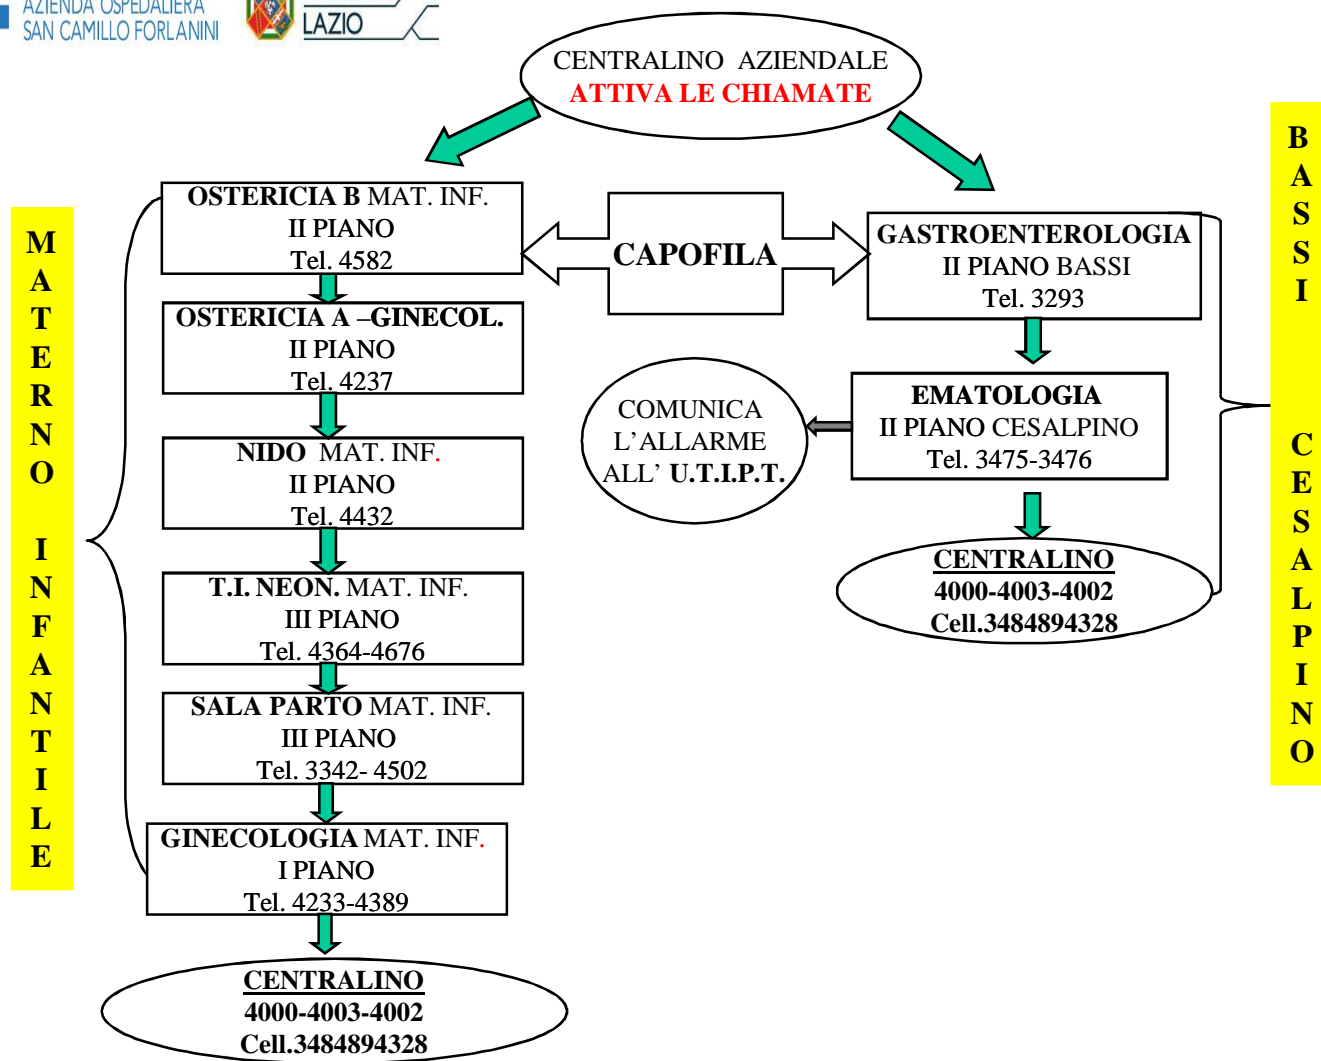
AZIENDA OSPEDALIERA
SAN CAMILLO FORLANINI

LAZIO

CENTRALINO AZIENDALE
ATTIVA LE CHIAMATE

MATERNO INFANTILE

OSTERICIA B MAT. INF.
II PIANO
Tel. 4582

OSTERICIA A –GINECOL.
II PIANO
Tel. 4237

NIDO MAT. INF.
II PIANO
Tel. 4432

T.I. NEON. MAT. INF.
III PIANO
Tel. 4364-4676

SALA PARTO MAT. INF.
III PIANO
Tel. 3342- 4502

GINECOLOGIA MAT. INF.
I PIANO
Tel. 4233-4389

CENTRALINO
4000-4003-4002
Cell.3484894328

CAPOFILA

GASTROENTEROLOGIA
II PIANO BASSI
Tel. 3293

EMATOLOGIA
II PIANO CESALPINO
Tel. 3475-3476

COMUNICA
L'ALLARME
ALL' U.T.I.P.T.

CENTRALINO
4000-4003-4002
Cell.3484894328

BASSI

CESALPINO